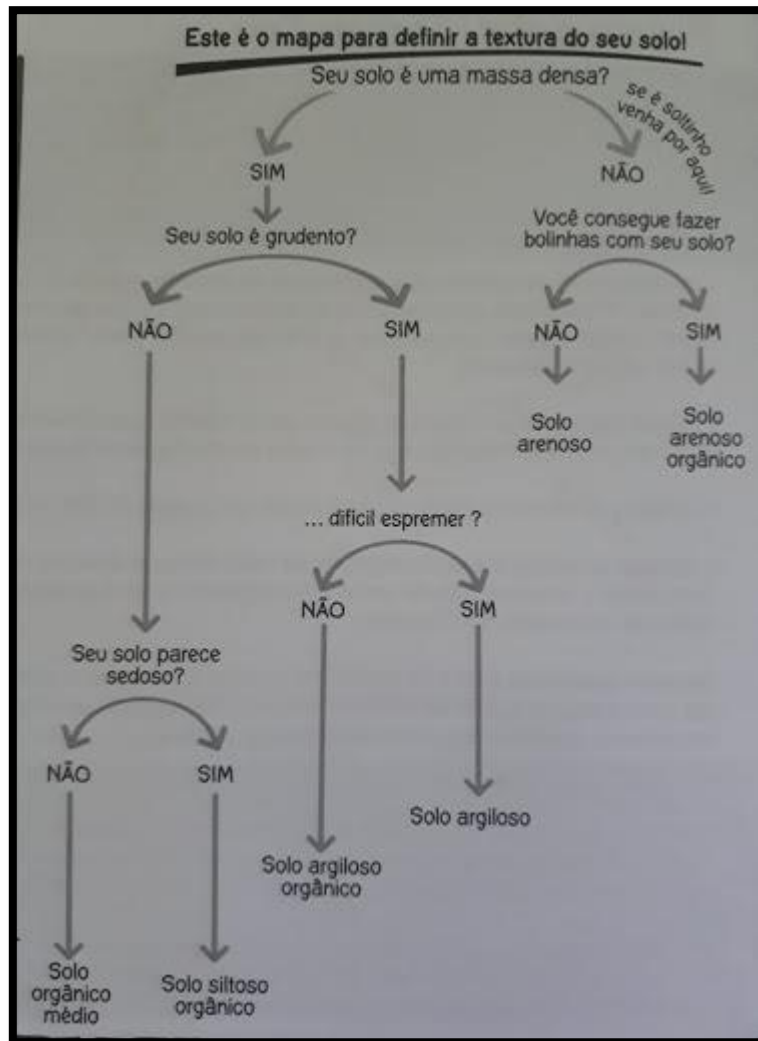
Este é o mapa para definir a textura do seu solo!

Seu solo é uma massa densa?

se é soltinho venha por aqui!

SIM

NÃO

Seu solo é grudento?

Você consegue fazer bolinhas com seu solo?

NÃO

SIM

NÃO

SIM

Solo arenoso

Solo arenoso orgânico

... difícil espremer ?

NÃO

SIM

Seu solo parece sedoso?

NÃO

SIM

Solo argiloso

Solo argiloso orgânico

Solo orgânico médio

Solo siltoso orgânico